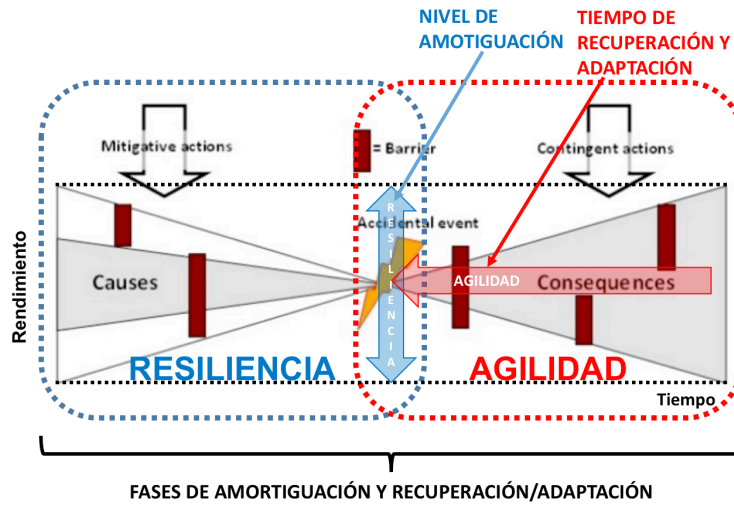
NIVEL DE AMOTIGUACIÓN

TIEMPO DE RECUPERACIÓN Y ADAPTACIÓN

Mitigative actions

= Barrier

Contingent actions

Accidental event

RESILIENCIA

Rendimiento

Causes

AGILIDAD

Consequences

RESILIENCIA

AGILIDAD

Tiempo

FASES DE AMORTIGUACIÓN Y RECUPERACIÓN/ADAPTACIÓN